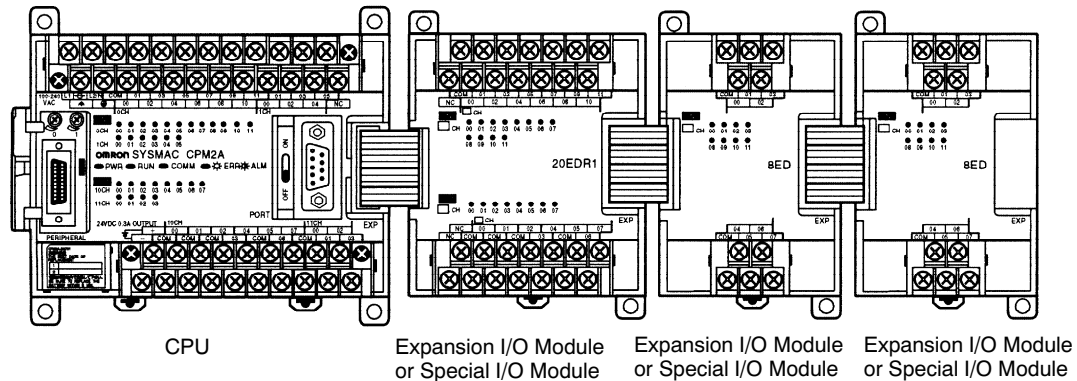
omron SYSMAC CPM2A

PWR RUN COMM ERR ALM

0CH 1CH 10CH 11CH

PORT

ON OFF

PERIPHERAL

24VDC 0.3A OUTPUT

EXP

20EDR1

CH

EXP

8ED

CH

EXP

8ED

CH

EXP

CPU

Expansion I/O Module or Special I/O Module

Expansion I/O Module or Special I/O Module

Expansion I/O Module or Special I/O Module